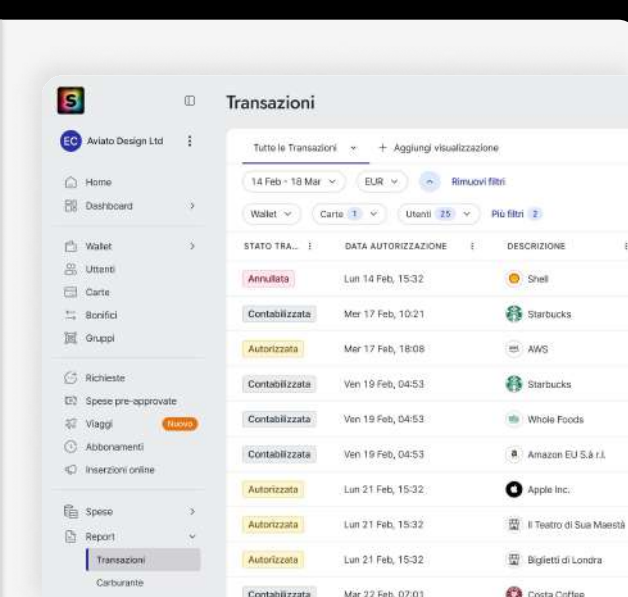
S

EC Aviato Design Ltd

Home
Dashboard
Wallet
Utenti
Carte
Bonifici
Gruppi
Richieste
Spese pre-approvate
Viaggi Nuovo
Abbonamenti
Inserzioni online
Spese
Report
Transazioni
Carburante

Transazioni

Tutte le Transazioni + Aggiungi visualizzazione

14 Feb - 18 Mar EUR Rimuovi filtri

Wallet Carte 1 Utenti 25 Più filtri 2

| STATO TRA... | DATA AUTORIZZAZIONE | DESCRIZIONE |
|---|---|---|
| Annullata | Lun 14 Feb, 15:32 | Shell |
| Contabilizzata | Mer 17 Feb, 10:21 | Starbucks |
| Autorizzata | Mer 17 Feb, 18:08 | AWS |
| Contabilizzata | Ven 19 Feb, 04:53 | Starbucks |
| Contabilizzata | Ven 19 Feb, 04:53 | Whole Foods |
| Contabilizzata | Ven 19 Feb, 04:53 | Amazon EU S.à r.l. |
| Autorizzata | Lun 21 Feb, 15:32 | Apple Inc. |
| Autorizzata | Lun 21 Feb, 15:32 | Il Teatro di Sua Maestà |
| Autorizzata | Lun 21 Feb, 15:32 | Biglietti di Londra |
| Contabilizzata | Mar 22 Feb, 07:01 | Costa Coffee |